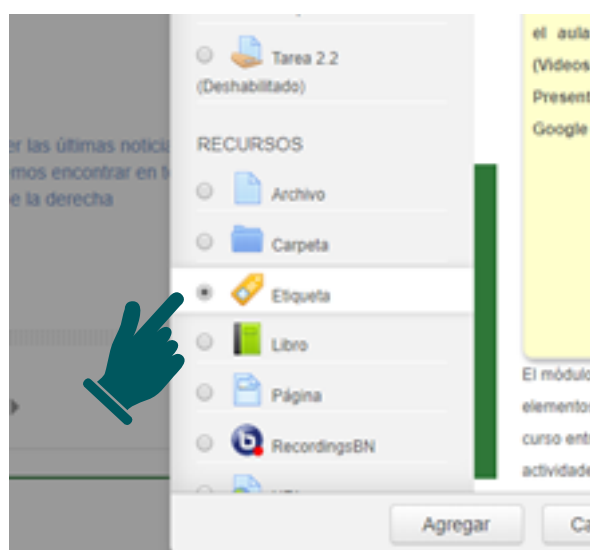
r las últimas notici
mos encontrar en t
e la derecha

Tarea 2.2
(Deshabilitado)

RECURSOS

Archivo

Carpeta

Etiqueta

Libro

Página

RecordingsBN

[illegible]

el aula
(Videos
Present
Google

El módulo
elementos
curso ent
actividade

Agregar

Ca